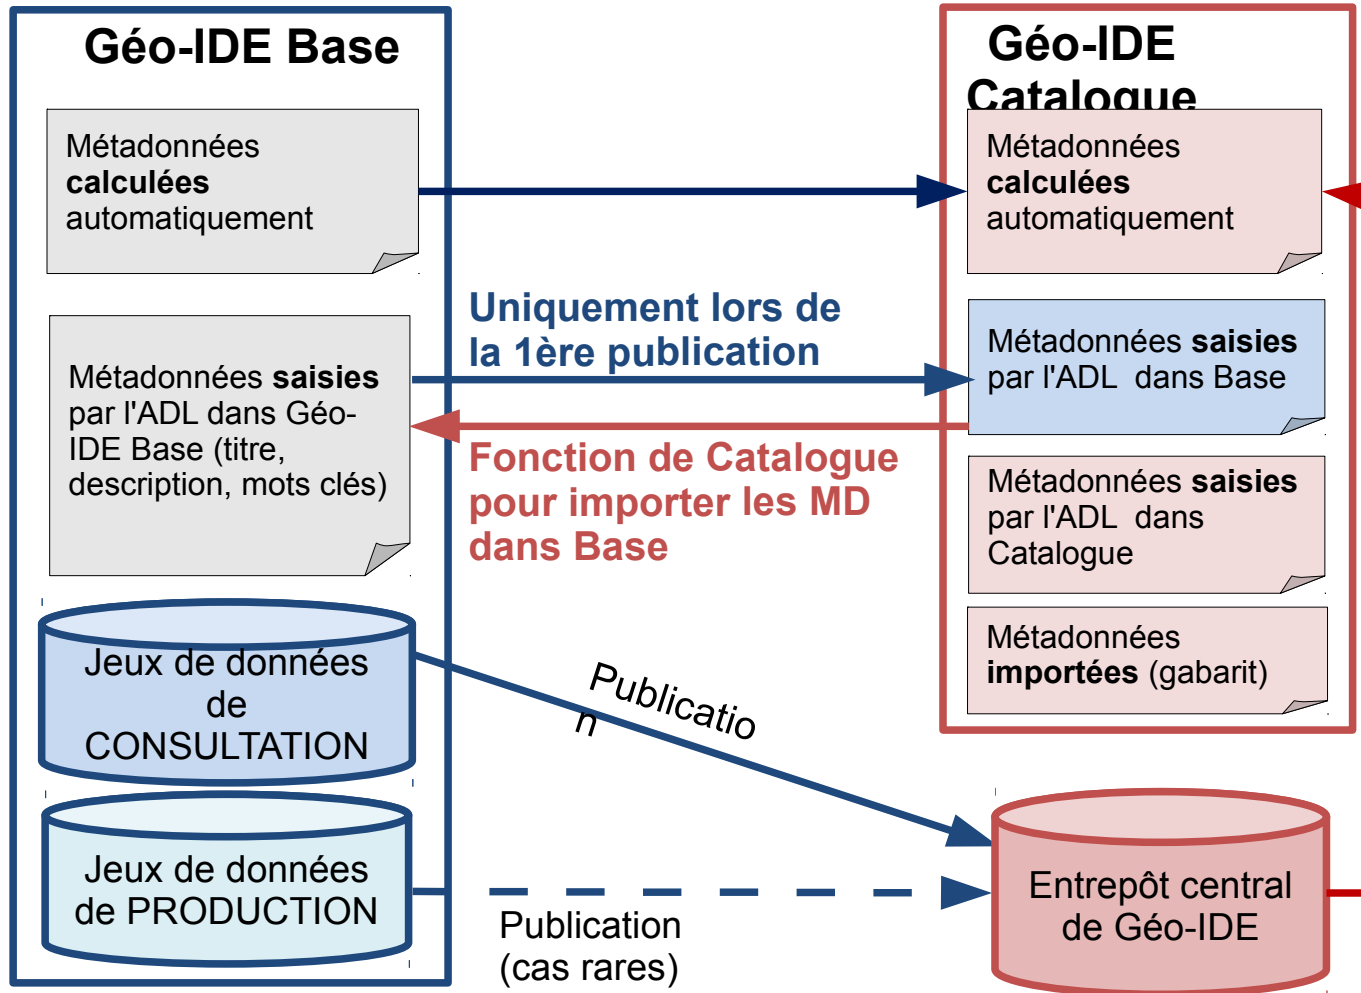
Géo-IDE Base

Métadonnées **calculées** automatiquement

Métadonnées **saisies** par l'ADL dans Géo-IDE Base (titre, description, mots clés)

Jeux de données de CONSULTATION

Jeux de données de PRODUCTION

Géo-IDE Catalogue

Métadonnées **calculées** automatiquement

Uniquement lors de la 1ère publication

Métadonnées **saisies** par l'ADL dans Base

Fonction de Catalogue pour importer les MD dans Base

Métadonnées **saisies** par l'ADL dans Catalogue

Métadonnées **importées** (gabarit)

Publicatio n

Entrepôt central de Géo-IDE

Publication (cas rares)